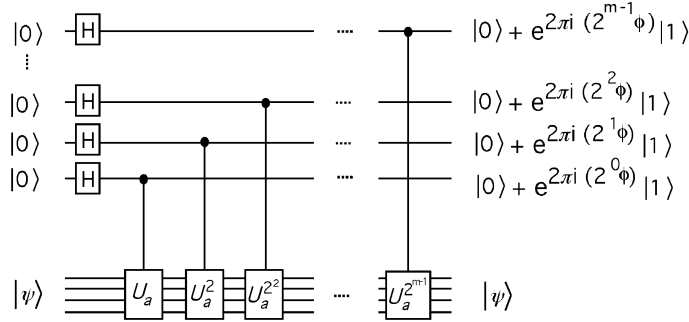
$|0\rangle$ H ···· $|0\rangle + e^{2\pi i\ (2^{m-1}\phi)}|1\rangle$

⋮

$|0\rangle$ H ···· $|0\rangle + e^{2\pi i\ (2^{2}\phi)}|1\rangle$

$|0\rangle$ H ···· $|0\rangle + e^{2\pi i\ (2^{1}\phi)}|1\rangle$

$|0\rangle$ H ···· $|0\rangle + e^{2\pi i\ (2^{0}\phi)}|1\rangle$

$|\psi\rangle$ $U_a$ $U_a^2$ $U_a^{2^2}$ ···· $U_a^{2^{m-1}}$ $|\psi\rangle$